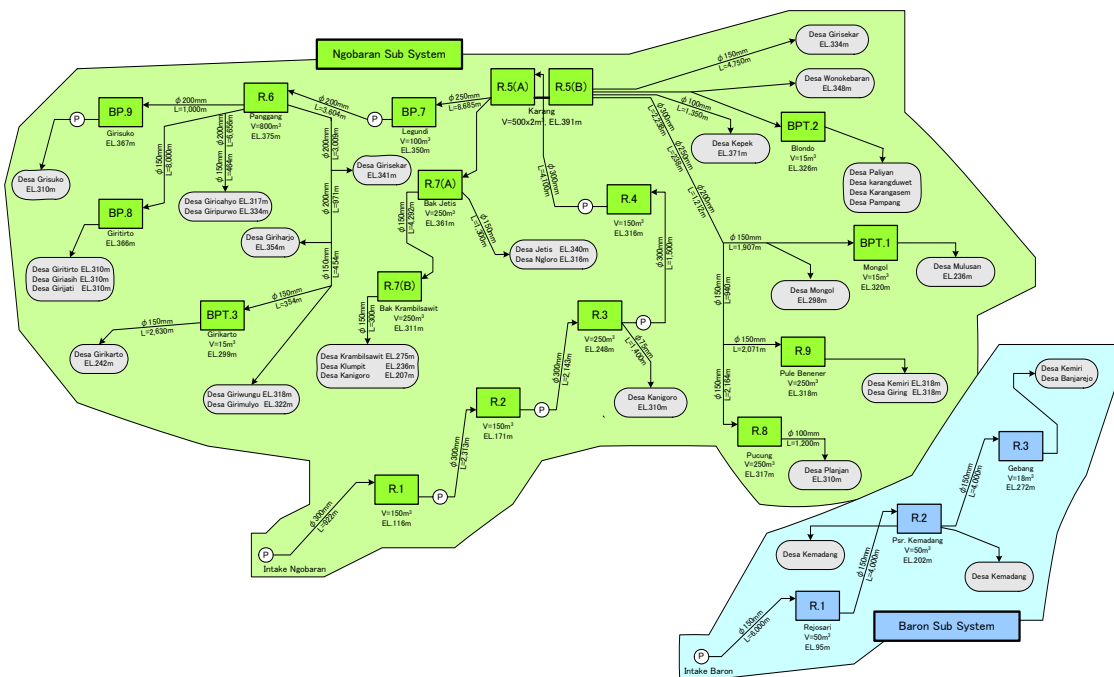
Ngobaran Sub System

Desa Girisekar
EL.334m

Desa Wonokebaran
EL.348m

R.5(A)

R.5(B)

Karang
V=500x2m³ EL.391m

$\phi$ 150mm
L=4,750m

$\phi$ 100mm
L=1,350m

BPT.2
Blondo
V=15m³
EL.326m

Desa Kepek
EL.371m

Desa Paliyan
Desa karangduwet
Desa Karangasem
Desa Pampang

R.6
Panggang
V=800m³
EL.375m

$\phi$ 200mm
L=1,000m

BP.9
Girisuko
EL.367m

P

$\phi$ 200mm
L=3,604m

BP.7
Legundi
V=100m³
EL.350m

$\phi$ 250mm
L=6,885m

Desa Girisuko
EL.310m

$\phi$ 150mm
L=8,000m

$\phi$ 150mm
L=464m

$\phi$ 200mm
L=6,656m

$\phi$ 200mm
L=3,008m

Desa Girisekar
EL.341m

Desa Giricahyo EL.317m
Desa Giripurwo EL.334m

BP.8
Giritirto
EL.366m

$\phi$ 200mm
L=971m

Desa Giriharjo
EL.354m

Desa Giritirto EL.310m
Desa Giriasih EL.310m
Desa Girijati EL.310m

$\phi$ 150mm
L=454m

R.7(A)
Bak Jetis
V=250m³
EL.361m

$\phi$ 150mm
L=4,292m

$\phi$ 150mm
L=1,300m

$\phi$ 300mm
L=4,100m

R.4
V=150m³
EL.316m

Desa Jetis EL.340m
Desa Ngloro EL.316m

$\phi$ 300mm
L=2,238m

$\phi$ 250mm
L=2,238m

$\phi$ 200mm
L=1,212m

$\phi$ 150mm
L=1,907m

BPT.1
Mongol
V=15m³
EL.320m

Desa Mulusan
EL.236m

Desa Mongol
EL.298m

R.7(B)
Bak Krambilsawit
V=250m³
EL.311m

$\phi$ 150mm
L=300m

$\phi$ 150mm
L=354m

BPT.3
Girikarto
V=15m³
EL.299m

$\phi$ 150mm
L=2,630m

Desa Girikarto
EL.242m

Desa Krambilsawit EL.275m
Desa Klumpit EL.236m
Desa Kanigoro EL.207m

R.3
V=250m³
EL.248m

$\phi$ 300mm
L=1,900m

$\phi$ 75mm
L=1,400m

$\phi$ 150mm
L=940m

$\phi$ 150mm
L=2,071m

R.9
Pule Benener
V=250m³
EL.318m

Desa Kemiri EL.318m
Desa Giring EL.318m

Desa Giriwungu EL.318m
Desa Girimulyo EL.322m

R.2
V=150m³
EL.171m

$\phi$ 300mm
L=2,143m

$\phi$ 300mm
L=2,313m

Desa Kanigoro
EL.310m

$\phi$ 150mm
L=2,164m

R.8
Pucung
V=250m³
EL.317m

$\phi$ 100mm
L=1,200m

Desa Planjan
EL.310m

R.1
V=150m³
EL.116m

$\phi$ 300mm
L=922m

P

Intake Ngobaran

Desa Kemiri
Desa Banjarejo

R.3
Gebang
V=18m³
EL.272m

$\phi$ 150mm
L=4,000m

R.2
Psr. Kemadang
V=50m³
EL.202m

Desa Kemadang

Desa Kemadang

$\phi$ 150mm
L=4,000m

R.1
Rejosari
V=50m³
EL.95m

$\phi$ 150mm
L=6,000m

P

Intake Baron

Baron Sub System